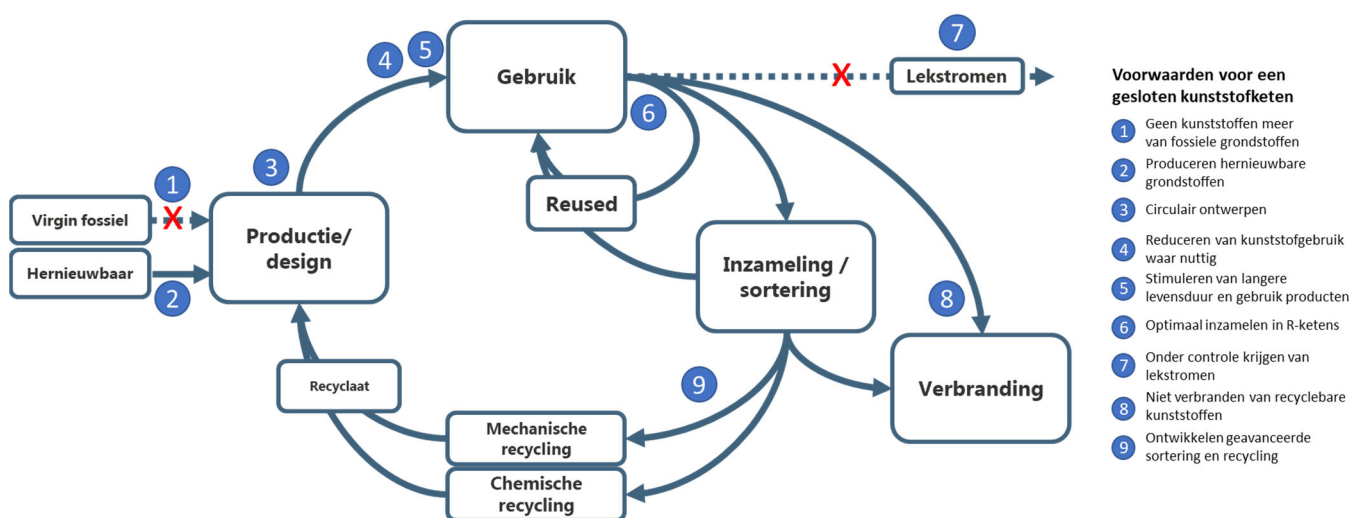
4 5 Gebruik

7 Lekstromen

6

3

1

Virgin fossiel

Hernieuwbaar

2

Productie/ design

Reused

Inzameling / sortering

8

Verbranding

9

Recyclaat

Mechanische recycling

Chemische recycling

Voorwaarden voor een gesloten kunststofketen

1 Geen kunststoffen meer van fossiele grondstoffen

2 Produceren hernieuwbare grondstoffen

3 Circulair ontwerpen

4 Reduceren van kunststofgebruik waar nuttig

5 Stimuleren van langere levensduur en gebruik producten

6 Optimaal inzamelen in R-ketens

7 Onder controle krijgen van lekstromen

8 Niet verbranden van recyclebare kunststoffen

9 Ontwikkelen geavanceerde sortering en recycling